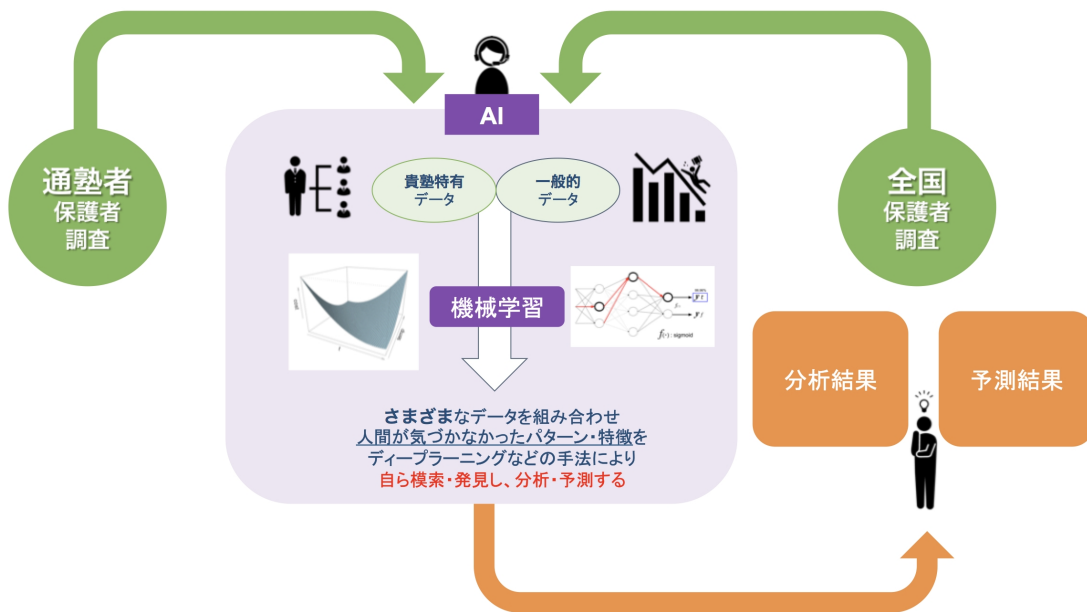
AI

通塾者
保護者
調査

全国
保護者
調査

貴塾特有
データ

一般的
データ

機械学習

$f(\cdot)$ : sigmoid

さまざまなデータを組み合わせ
人間が気づかなかったパターン・特徴を
ディープラーニングなどの手法により
自ら模索・発見し、分析・予測する

分析結果

予測結果